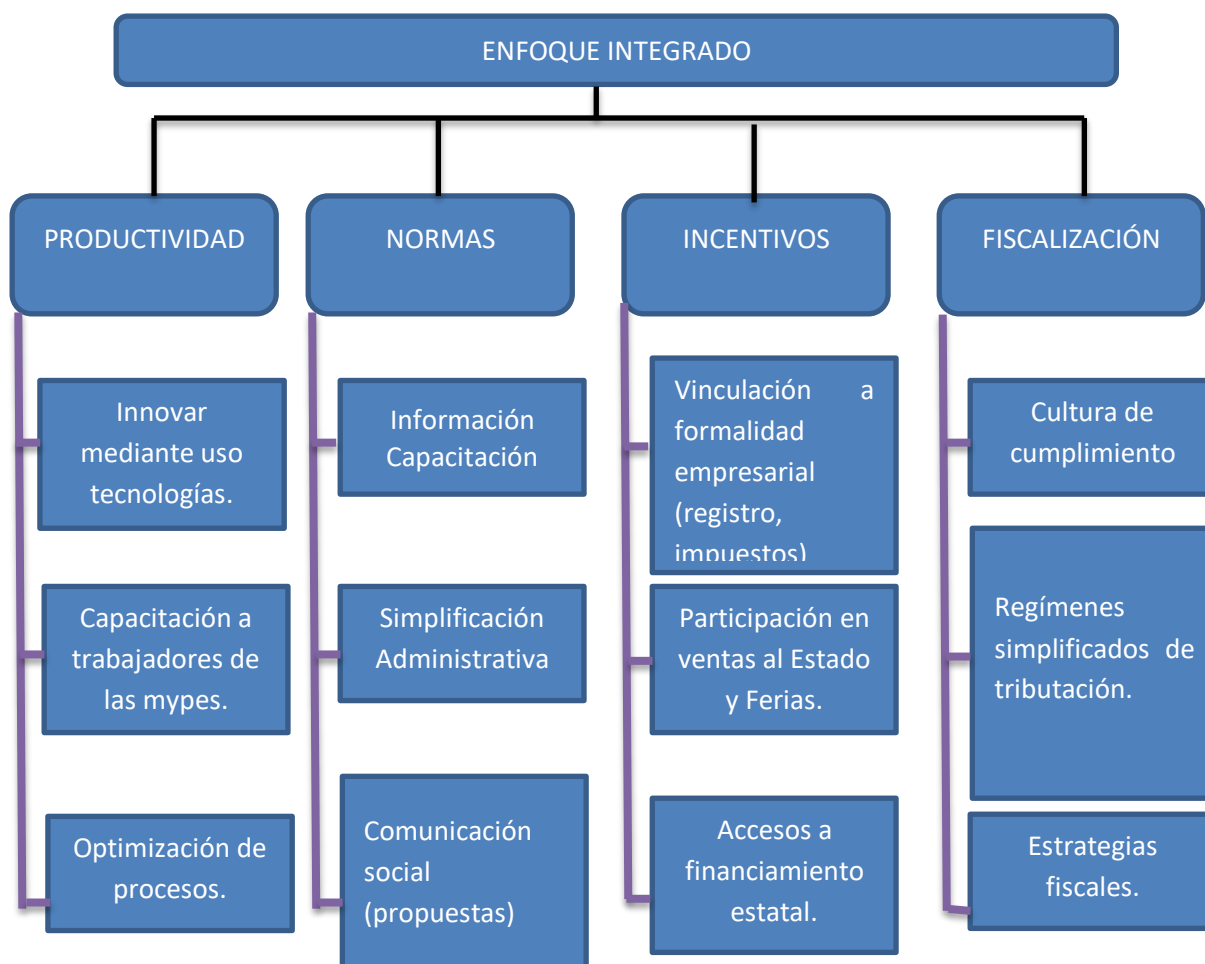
ENFOQUE INTEGRADO

PRODUCTIVIDAD

Innovar mediante uso tecnologías.

Capacitación a trabajadores de las mypes.

Optimización de procesos.

NORMAS

Información Capacitación

Simplificación Administrativa

Comunicación social (propuestas)

INCENTIVOS

Vinculación a formalidad empresarial (registro, impuestos)

Participación en ventas al Estado y Ferias.

Accesos a financiamiento estatal.

FISCALIZACIÓN

Cultura de cumplimiento

Regímenes simplificados de tributación.

Estrategias fiscales.